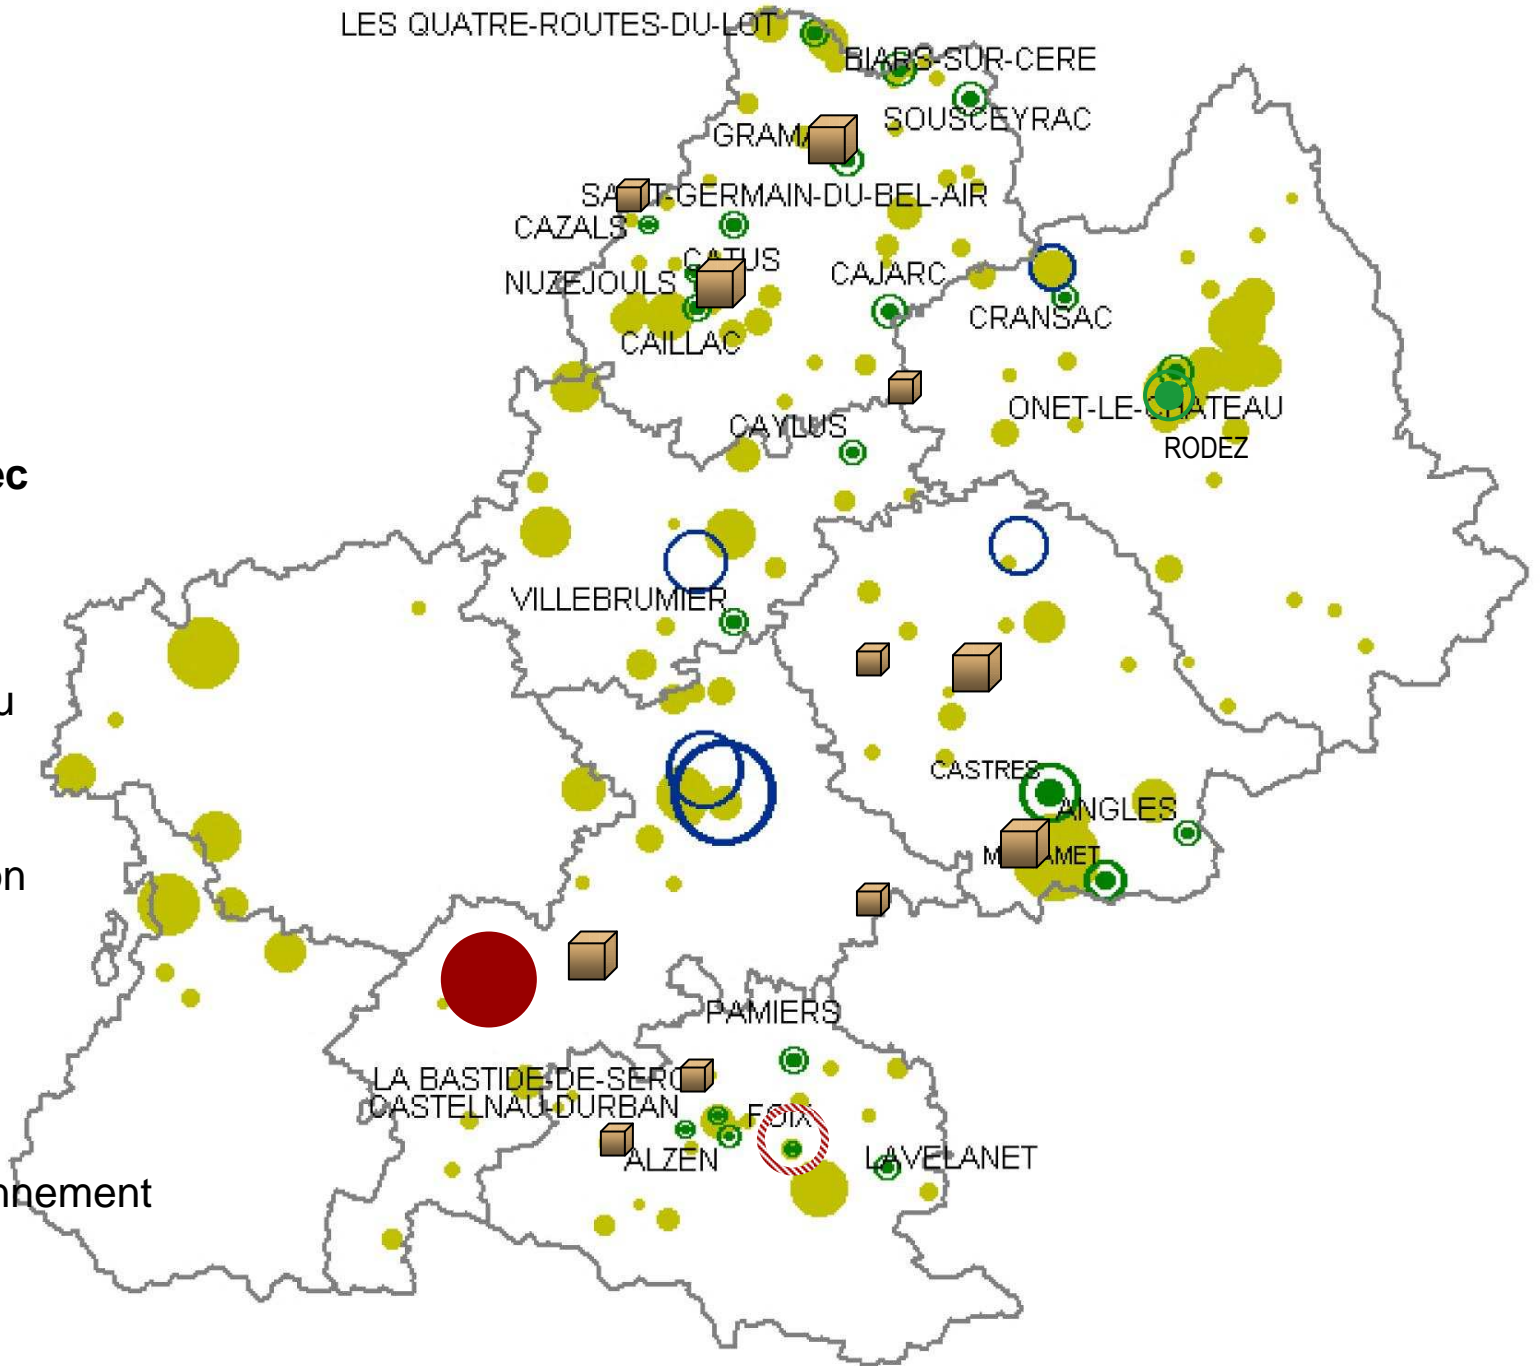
LES QUATRE-ROUTES-DU-LOT
BIARS-SUR-CERE
SOUSCEYRAC
GRAM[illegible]
SA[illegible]T-GERMAIN-DU-BEL-AIR
CAZALS
CATUS
NUZEJOULS
CAJARC
CRANSAC
CAILLAC
ONET-LE-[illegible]ATEAU
RODEZ
CAYLUS
ec
VILLEBRUMIER
u
CASTRES
ANGLES
M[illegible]AMET
n
PAMIERS
LA BASTIDE-DE-SER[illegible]
CASTELNAU-DURBAN
FOIX
ALZEN
LAVELANET
nnement